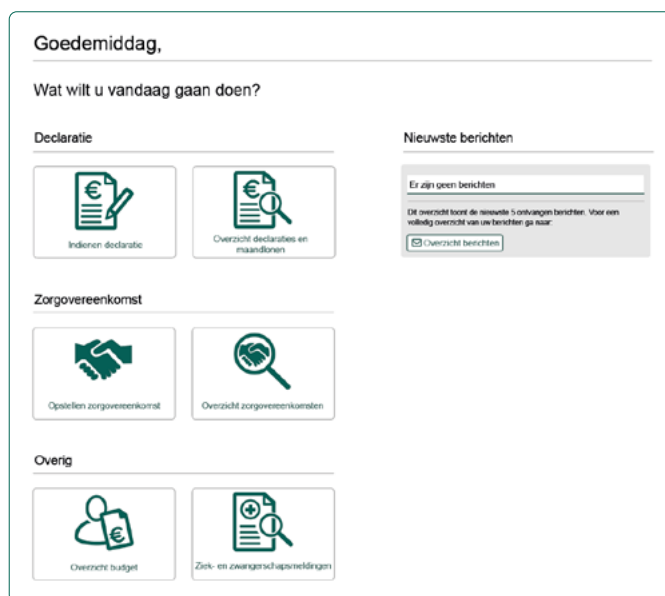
Goedemiddag,

Wat wilt u vandaag gaan doen?

Declaratie

Indienen declaratie

Overzicht declaraties en maandlonen

Zorgovereenkomst

Opstellen zorgovereenkomst

Overzicht zorgovereenkomsten

Overig

Overzicht budget

Ziek- en zwangerschapsmeldingen

Nieuwste berichten

Er zijn geen berichten

Dit overzicht toont de nieuwste 5 ontvangen berichten. Voor een volledig overzicht van uw berichten ga naar:

Overzicht berichten